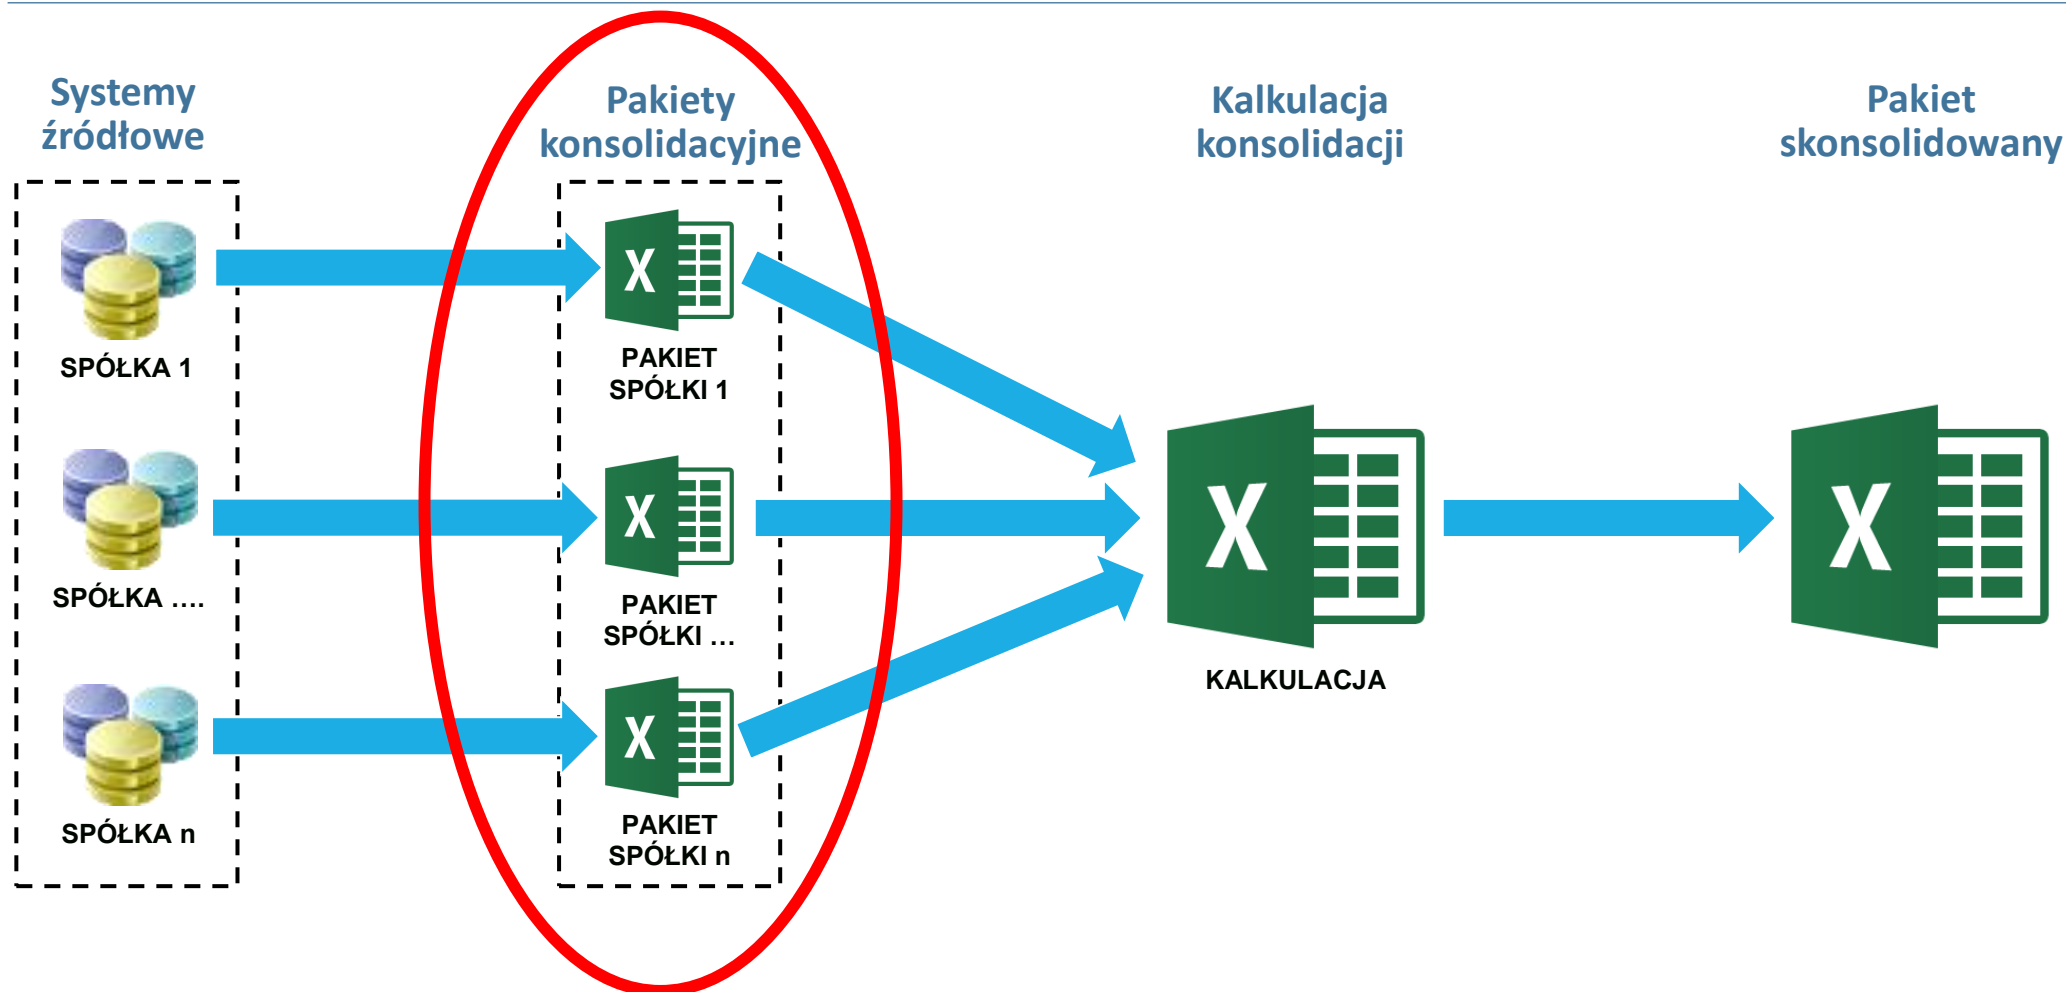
Systemy źródłowe

Pakiety konsolidacyjne

Kalkulacja konsolidacji

Pakiet skonsolidowany

SPÓŁKA 1

SPÓŁKA ....

SPÓŁKA n

X

PAKIET SPÓŁKI 1

X

PAKIET SPÓŁKI ...

X

PAKIET SPÓŁKI n

X

KALKULACJA

X